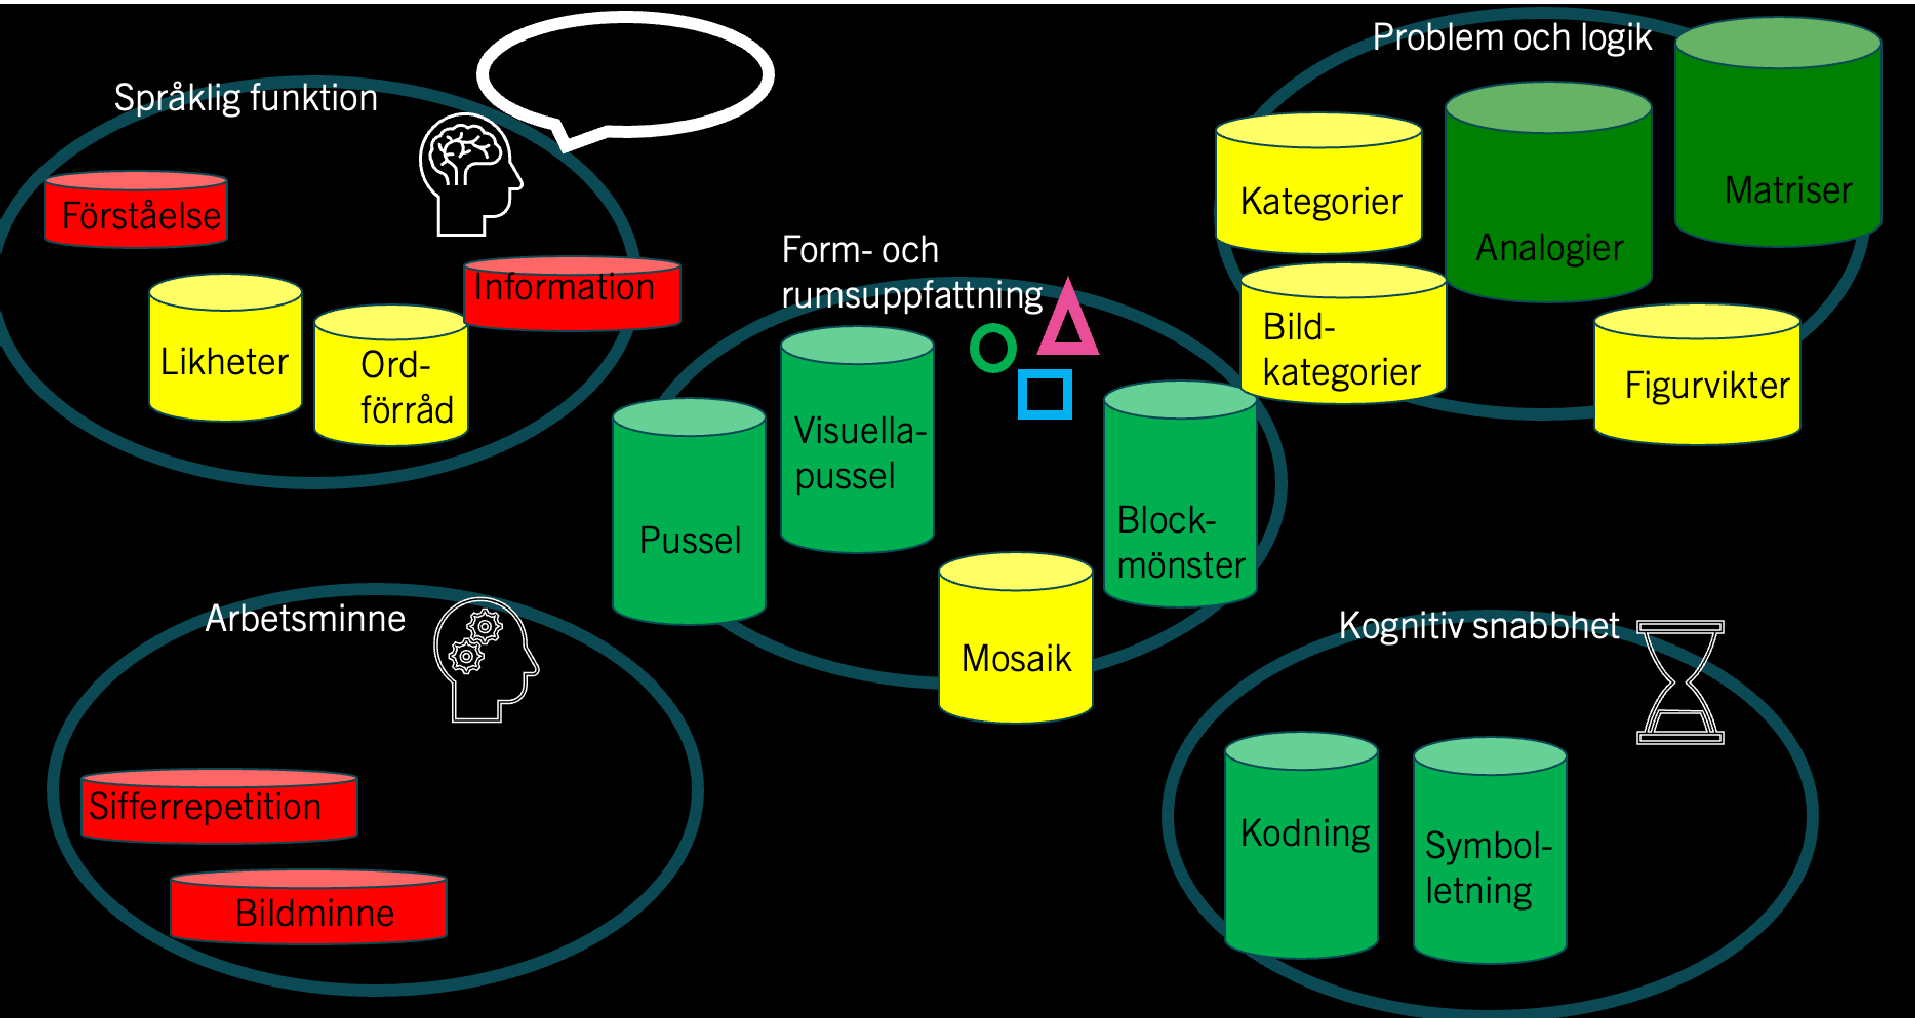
Språklig funktion

Förståelse

Information

Likheter

Ord-förråd

Form- och rumsuppfattning

Visuella-pussel

Pussel

Block-mönster

Mosaik

Problem och logik

Kategorier

Analogier

Matriser

Bild-kategorier

Figurvikter

Arbetsminne

Sifferrepetition

Bildminne

Kognitiv snabbhet

Kodning

Symbol-letning